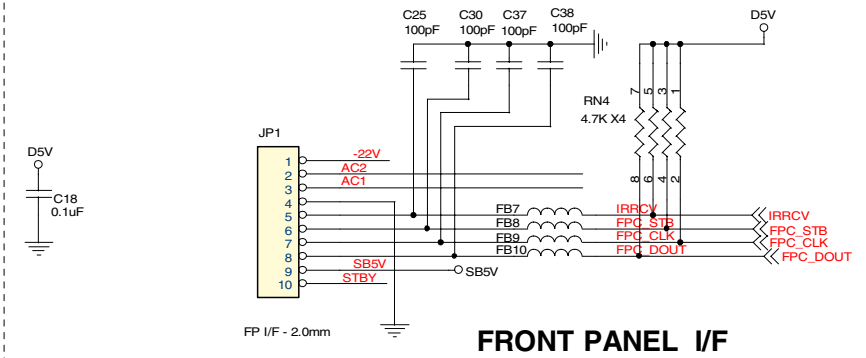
C25 100pF
C30 100pF
C37 100pF
C38 100pF
D5V
7 5 3 1
RN4
4.7K X4
8 6 4 2
D5V
C18
0.1uF
JP1
1
2
3
4
5
6
7
8
9
10
-22V
AC2
AC1
FB7
FB8
FB9
FB10
IRRCV
FPC_STB
FPC_CLK
FPC_DOUT
IRRCV
FPC_STB
FPC_CLK
FPC_DOUT
SB5V
STBY
SB5V
FP I/F - 2.0mm
FRONT PANEL I/F